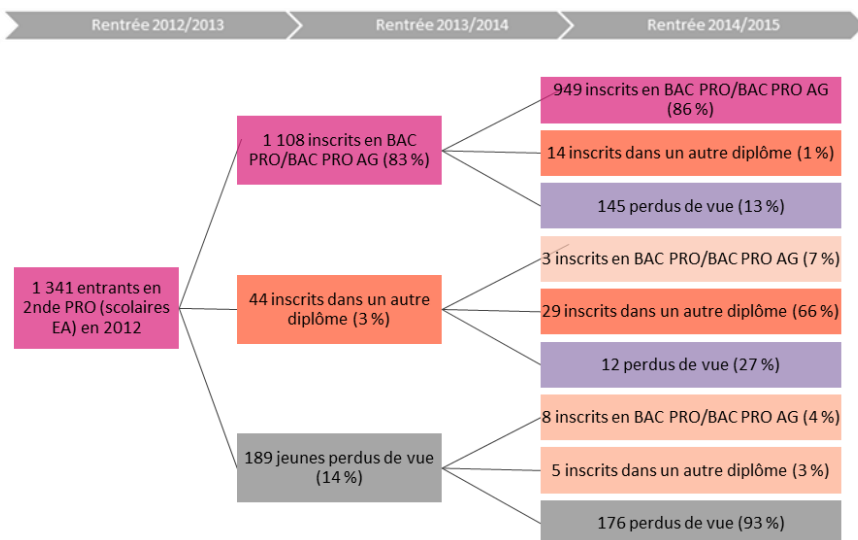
Rentrée 2012/2013

Rentrée 2013/2014

Rentrée 2014/2015

1 341 entrants en 2nde PRO (scolaires EA) en 2012

1 108 inscrits en BAC PRO/BAC PRO AG (83 %)

44 inscrits dans un autre diplôme (3 %)

189 jeunes perdus de vue (14 %)

949 inscrits en BAC PRO/BAC PRO AG (86 %)

14 inscrits dans un autre diplôme (1 %)

145 perdus de vue (13 %)

3 inscrits en BAC PRO/BAC PRO AG (7 %)

29 inscrits dans un autre diplôme (66 %)

12 perdus de vue (27 %)

8 inscrits en BAC PRO/BAC PRO AG (4 %)

5 inscrits dans un autre diplôme (3 %)

176 perdus de vue (93 %)